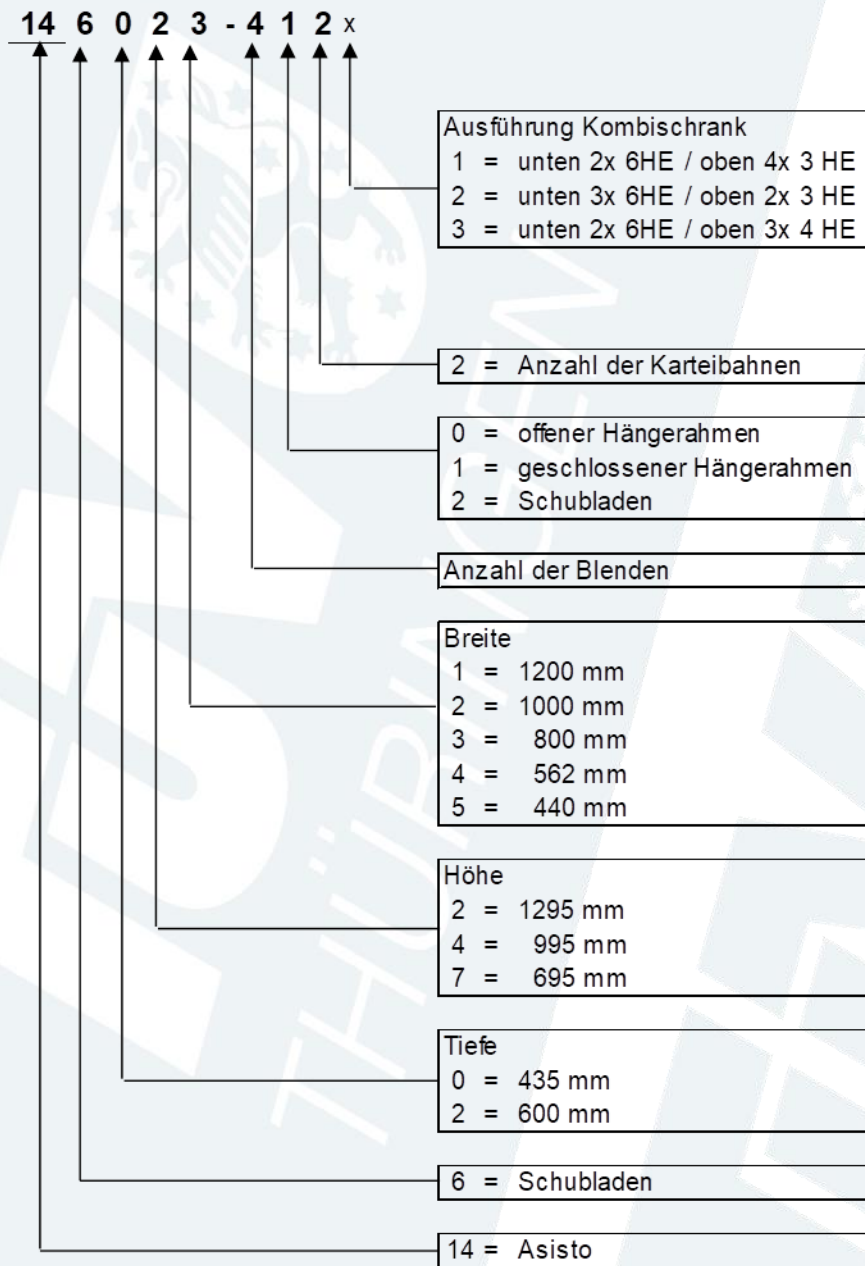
14 6 0 2 3 - 4 1 2 x

Ausführung Kombischrank
1 = unten 2x 6HE / oben 4x 3 HE
2 = unten 3x 6HE / oben 2x 3 HE
3 = unten 2x 6HE / oben 3x 4 HE

2 = Anzahl der Karteibahnen

0 = offener Hängerahmen
1 = geschlossener Hängerahmen
2 = Schubladen

Anzahl der Blenden

Breite
1 = 1200 mm
2 = 1000 mm
3 = 800 mm
4 = 562 mm
5 = 440 mm

Höhe
2 = 1295 mm
4 = 995 mm
7 = 695 mm

Tiefe
0 = 435 mm
2 = 600 mm

6 = Schubladen

14 = Asisto